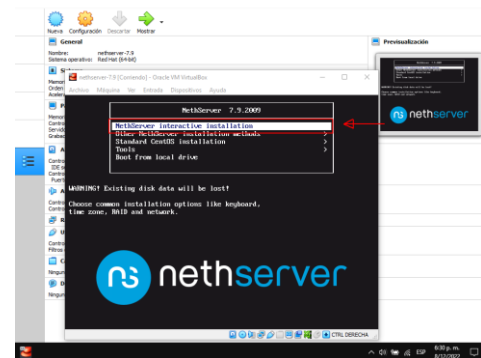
Nueva Configuración Descartar Mostrar

General

Nombre: nethserver-7.9
Sistema operativo: Red Hat (64-bit)

Previsualización

nethserver-7.9 [Corriendo] - Oracle VM VirtualBox

Archivo Máquina Ver Entrada Dispositivos Ayuda

NethServer 7.9.2009

NethServer interactive installation
Other NethServer installation methods >
Standard CentOS installation >
Tools >
Boot from local drive

WARNING! Existing disk data will be lost!

Choose common installation options like keyboard, time zone, RAID and network.

nethserver

nethserver

CTRL DERECHA

ESP 6:30 p. m. 8/12/2022